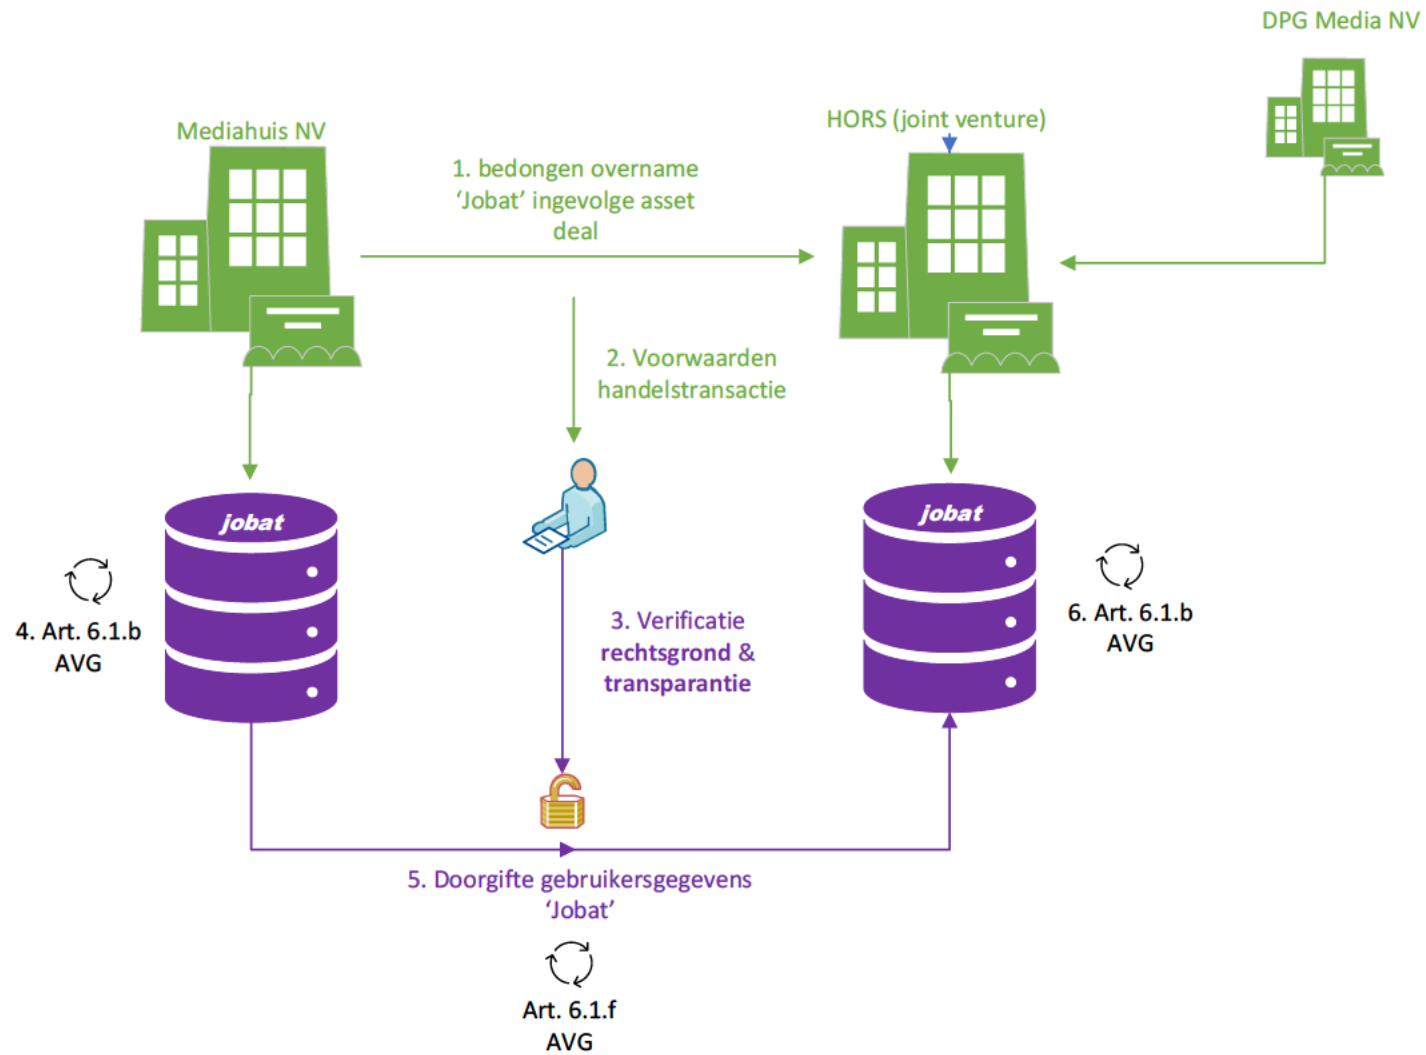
DPG Media NV

Mediahuis NV

HORS (joint venture)

1. bedongen overname 'Jobat' ingevolge asset deal

2. Voorwaarden handelstransactie

jobat

jobat

4. Art. 6.1.b AVG

3. Verificatie rechtsgrond & transparantie

6. Art. 6.1.b AVG

5. Doorgifte gebruikersgegevens 'Jobat'

Art. 6.1.f AVG